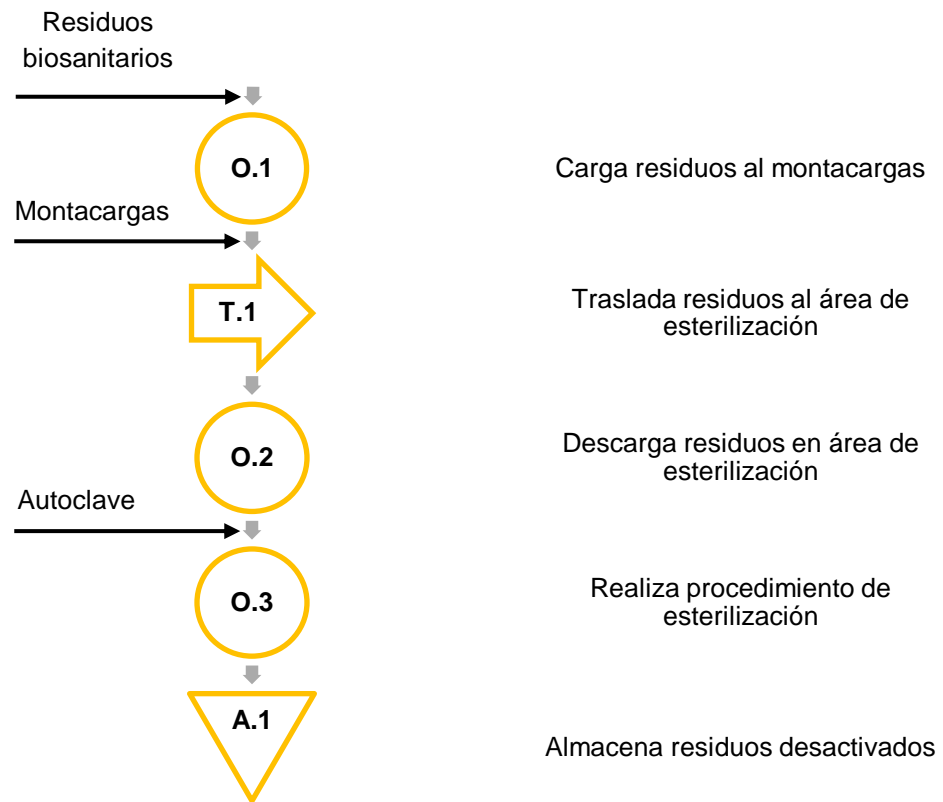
Residuos biosanitarios

O.1

Carga residuos al montacargas

Montacargas

T.1

Traslada residuos al área de esterilización

O.2

Descarga residuos en área de esterilización

Autoclave

O.3

Realiza procedimiento de esterilización

A.1

Almacena residuos desactivados